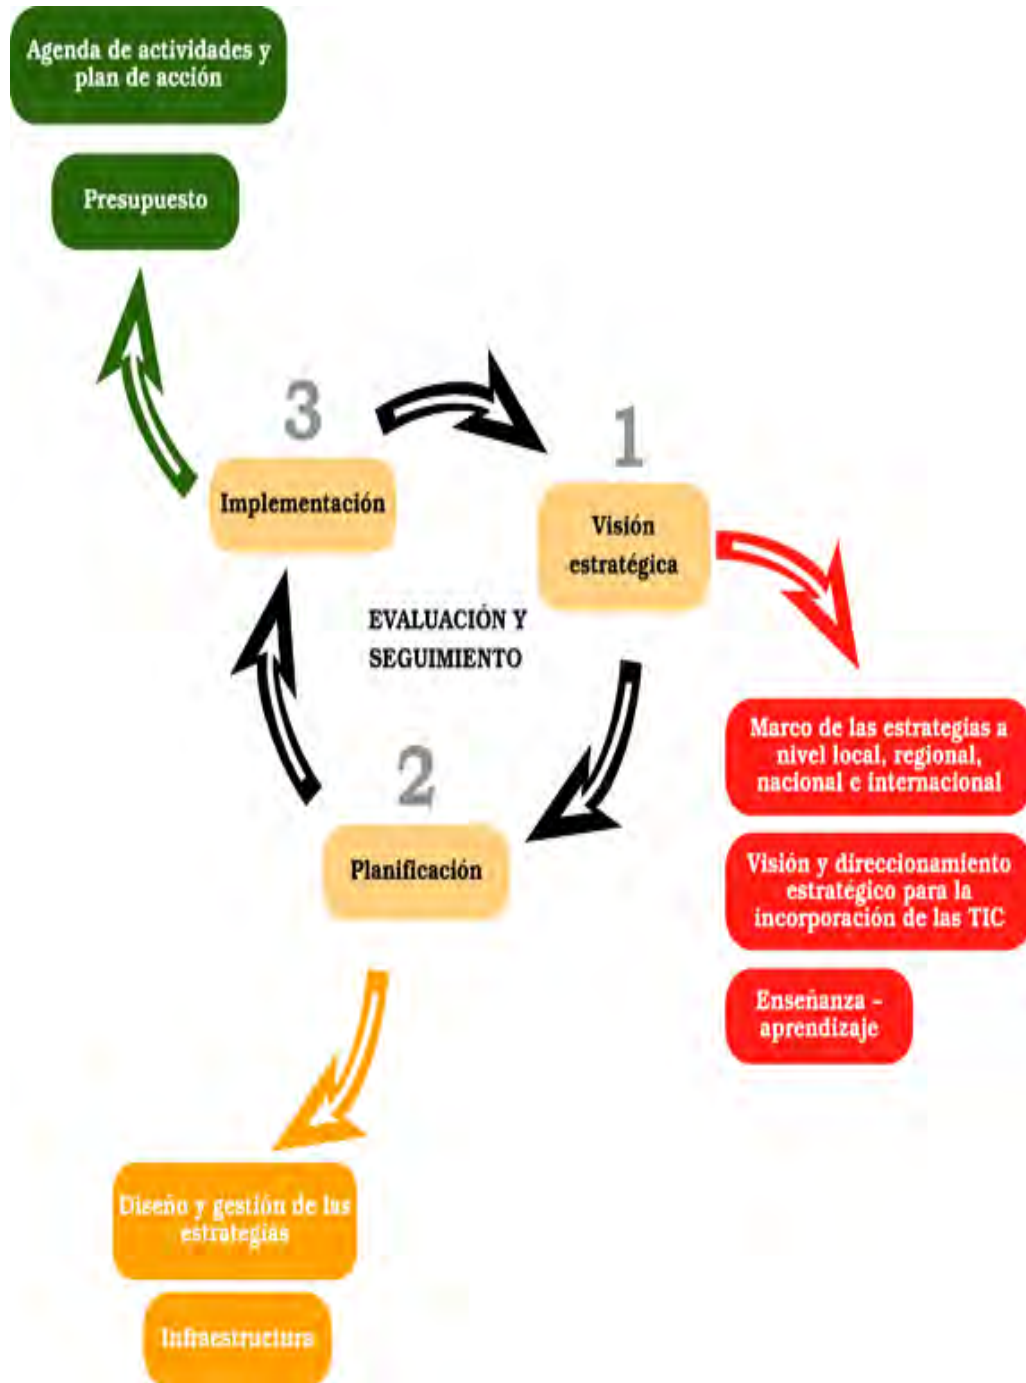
Agenda de actividades y plan de acción

Presupuesto

3

Implementación

1

Visión estratégica

EVALUACIÓN Y SEGUIMIENTO

2

Planificación

Marco de las estrategias a nivel local, regional, nacional e internacional

Visión y direccionamiento estratégico para la incorporación de las TIC

Enseñanza - aprendizaje

Diseño y gestión de las estrategias

Infraestructura